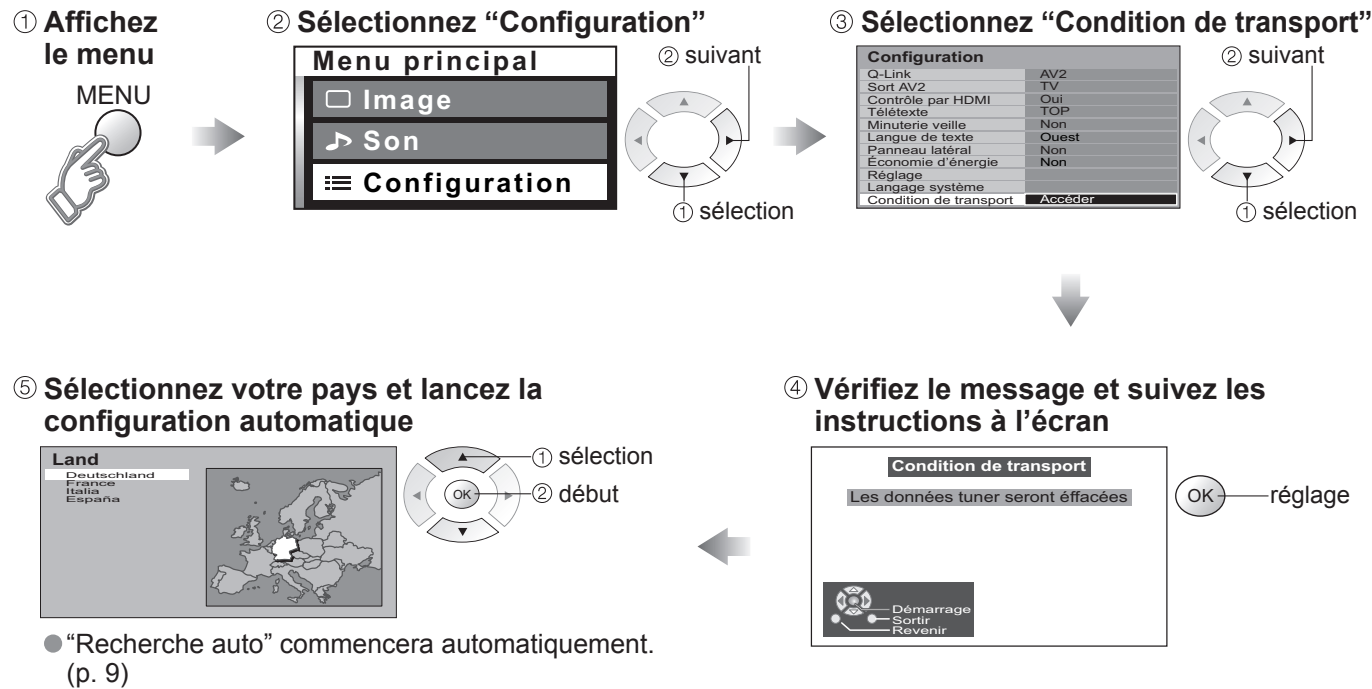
① Affichez le menu

MENU

② Sélectionnez “Configuration”

Menu principal
Image
Son
Configuration

② suivant
① sélection

③ Sélectionnez “Condition de transport”

| Configuration | |
|---|---|
| Q-Link | AV2 |
| Sort AV2 | TV |
| Contrôle par HDMI | Oui |
| Télétexte | TOP |
| Minuterie veille | Non |
| Langue de texte | Ouest |
| Panneau latéral | Non |
| Économie d’énergie | Non |
| Réglage | |
| Langage système | |
| Condition de transport | Accéder |

② suivant
① sélection

④ Vérifiez le message et suivez les instructions à l’écran

Condition de transport
Les données tuner seront éffacées

Démarrage
Sortir
Revenir

OK réglage

⑤ Sélectionnez votre pays et lancez la configuration automatique

Land
Deutschland
France
Italia
España

① sélection
OK ② début

● “Recherche auto” commencera automatiquement. (p. 9)